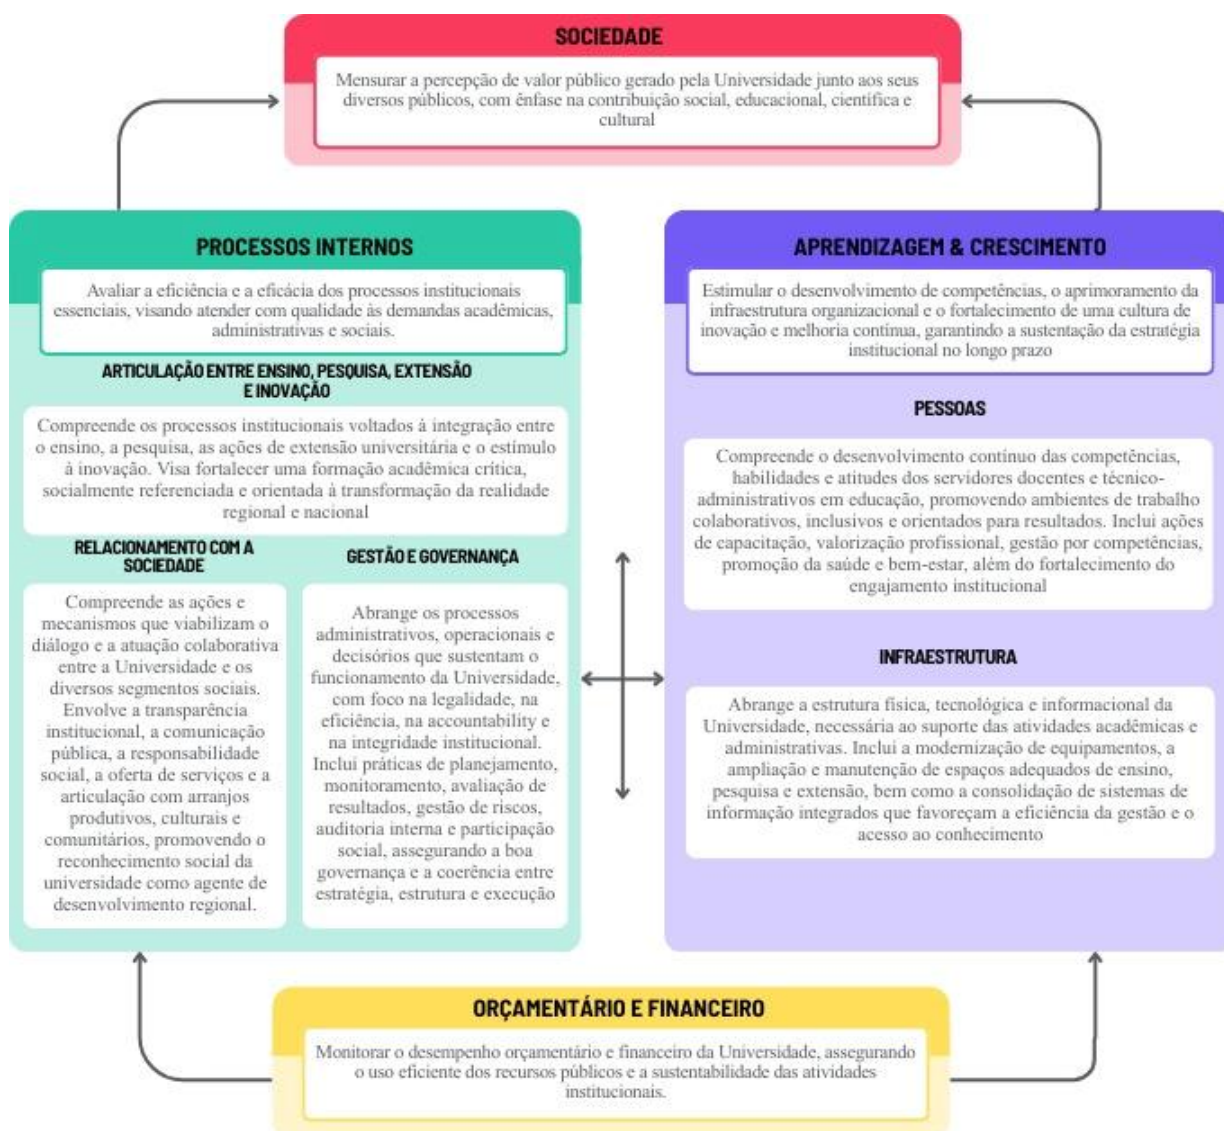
SOCIEDADE

Mensurar a percepção de valor público gerado pela Universidade junto aos seus diversos públicos, com ênfase na contribuição social, educacional, científica e cultural

PROCESSOS INTERNOS

Avaliar a eficiência e a eficácia dos processos institucionais essenciais, visando atender com qualidade às demandas acadêmicas, administrativas e sociais.

ARTICULAÇÃO ENTRE ENSINO, PESQUISA, EXTENSÃO E INOVAÇÃO

Compreende os processos institucionais voltados à integração entre o ensino, a pesquisa, as ações de extensão universitária e o estímulo à inovação. Visa fortalecer uma formação acadêmica crítica, socialmente referenciada e orientada à transformação da realidade regional e nacional

RELACIONAMENTO COM A SOCIEDADE

Compreende as ações e mecanismos que viabilizam o diálogo e a atuação colaborativa entre a Universidade e os diversos segmentos sociais. Envolve a transparência institucional, a comunicação pública, a responsabilidade social, a oferta de serviços e a articulação com arranjos produtivos, culturais e comunitários, promovendo o reconhecimento social da universidade como agente de desenvolvimento regional.

GESTÃO E GOVERNANÇA

Abrange os processos administrativos, operacionais e decisórios que sustentam o funcionamento da Universidade, com foco na legalidade, na eficiência, na accountability e na integridade institucional. Inclui práticas de planejamento, monitoramento, avaliação de resultados, gestão de riscos, auditoria interna e participação social, assegurando a boa governança e a coerência entre estratégia, estrutura e execução

APRENDIZAGEM & CRESCIMENTO

Estimular o desenvolvimento de competências, o aprimoramento da infraestrutura organizacional e o fortalecimento de uma cultura de inovação e melhoria contínua, garantindo a sustentação da estratégia institucional no longo prazo

PESSOAS

Compreende o desenvolvimento contínuo das competências, habilidades e atitudes dos servidores docentes e técnico-administrativos em educação, promovendo ambientes de trabalho colaborativos, inclusivos e orientados para resultados. Inclui ações de capacitação, valorização profissional, gestão por competências, promoção da saúde e bem-estar, além do fortalecimento do engajamento institucional

INFRAESTRUTURA

Abrange a estrutura física, tecnológica e informacional da Universidade, necessária ao suporte das atividades acadêmicas e administrativas. Inclui a modernização de equipamentos, a ampliação e manutenção de espaços adequados de ensino, pesquisa e extensão, bem como a consolidação de sistemas de informação integrados que favoreçam a eficiência da gestão e o acesso ao conhecimento

ORÇAMENTÁRIO E FINANCEIRO

Monitorar o desempenho orçamentário e financeiro da Universidade, assegurando o uso eficiente dos recursos públicos e a sustentabilidade das atividades institucionais.